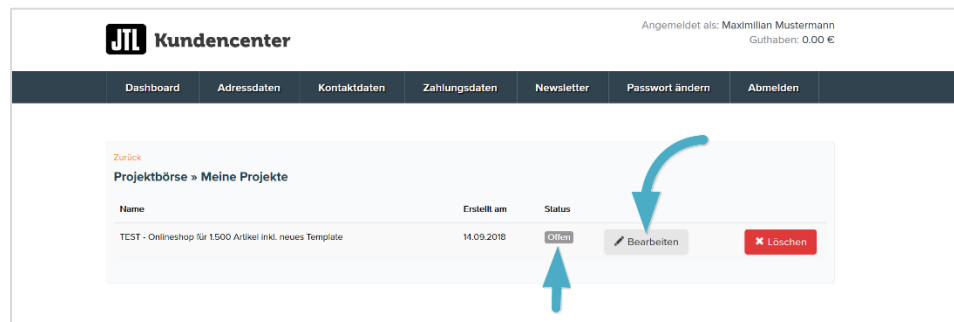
JTL Kundencenter

Angemeldet als: Maximilian Mustermann
Guthaben: 0.00 €

Dashboard | Adressdaten | Kontaktdaten | Zahlungsdaten | Newsletter | Passwort ändern | Abmelden

Zurück

Projektbörse » Meine Projekte

| Name | Erstellt am | Status | | |
|---|---|---|---|---|
| TEST - Onlineshop für 1.500 Artikel inkl. neues Template | 14.09.2018 | Offen | Bearbeiten | Löschen |